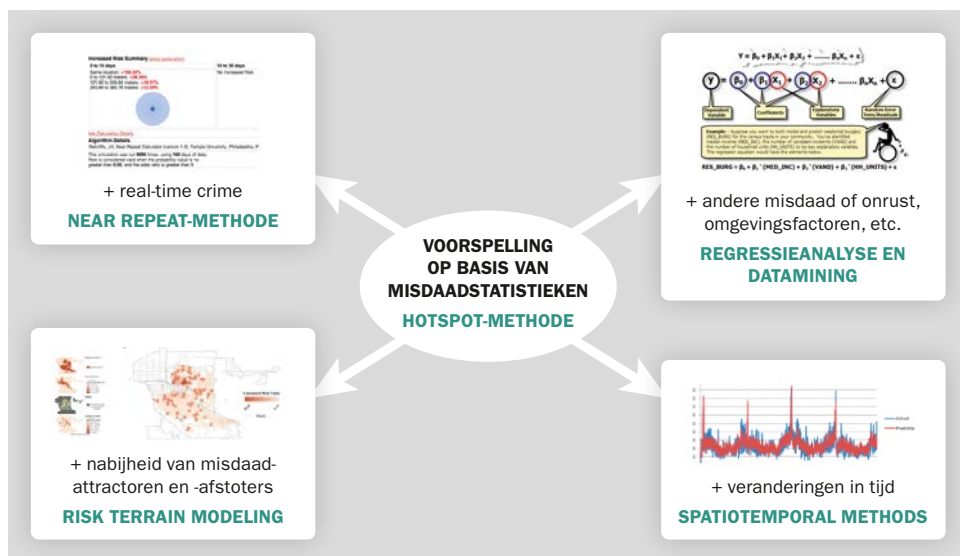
Increased Risk Summary

2 to 14 days

15 to 30 days

No Increased Risk

Algorithm Details

+ real-time crime

NEAR REPEAT-METHODE

$Y = \beta_0 + \beta_1 X_1 + \beta_2 X_2 + \dots \beta_n X_n + \epsilon$

$Y = \beta_0 + \beta_1 X_1 + \beta_2 X_2 + \dots \beta_n X_n + \epsilon$

Dependent Variable

Coefficients

Explanatory Variables

Random Error Term/Residuals

$RES\_BURG = \beta_0 + \beta_1 * (MED\_INC) + \beta_2 * (VAND) + \beta_3 * (HH\_UNITS) + \epsilon$

+ andere misdaad of onrust, omgevingsfactoren, etc.

REGRESSIEANALYSE EN DATAMINING

VOORSPELLING OP BASIS VAN MISDAADSTATISTIEKEN

HOTSPOT-METHODE

+ nabijheid van misdaadattractoren en -afstoters

RISK TERRAIN MODELING

Actual

Predicted

+ veranderingen in tijd

SPATIOTEMPORAL METHODS